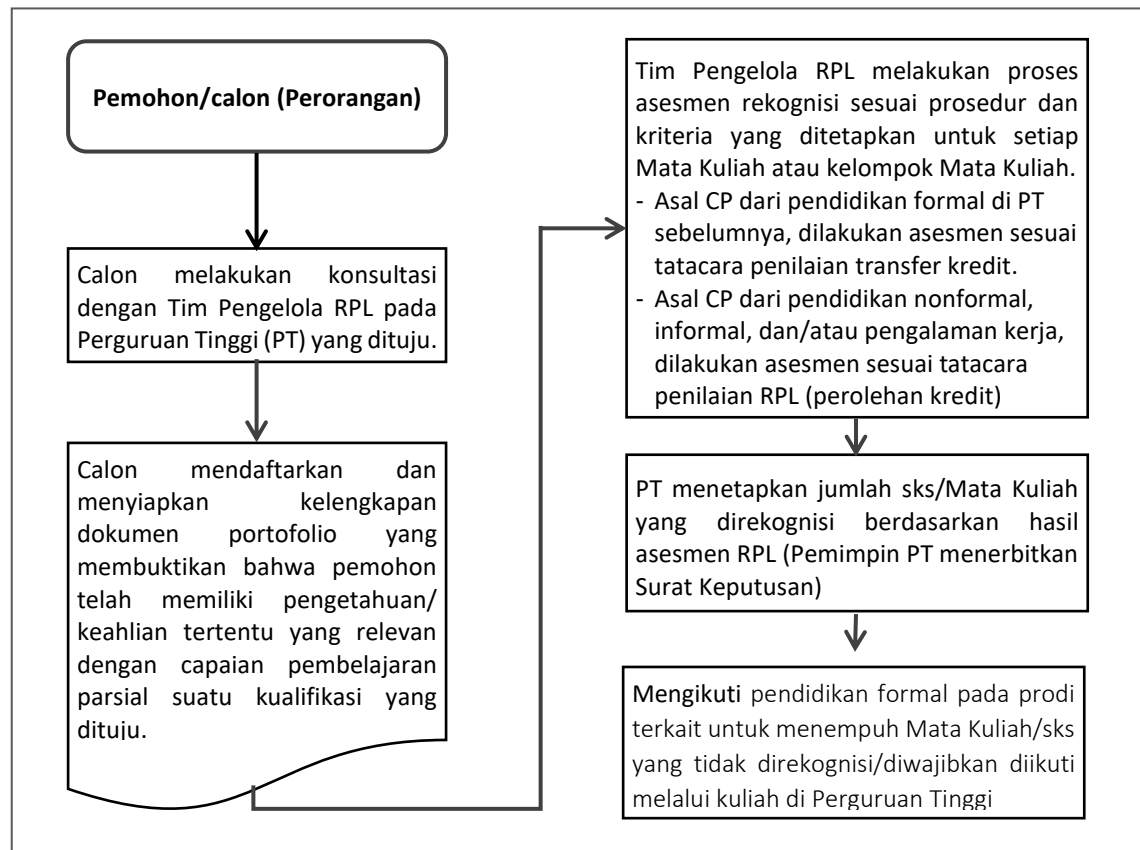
Pemohon/calon (Perorangan)

Calon melakukan konsultasi dengan Tim Pengelola RPL pada Perguruan Tinggi (PT) yang dituju.

Calon mendaftarkan dan menyiapkan kelengkapan dokumen portofolio yang membuktikan bahwa pemohon telah memiliki pengetahuan/ keahlian tertentu yang relevan dengan capaian pembelajaran parsial suatu kualifikasi yang dituju.

Tim Pengelola RPL melakukan proses asesmen rekognisi sesuai prosedur dan kriteria yang ditetapkan untuk setiap Mata Kuliah atau kelompok Mata Kuliah.
- Asal CP dari pendidikan formal di PT sebelumnya, dilakukan asesmen sesuai tatacara penilaian transfer kredit.
- Asal CP dari pendidikan nonformal, informal, dan/atau pengalaman kerja, dilakukan asesmen sesuai tatacara penilaian RPL (perolehan kredit)

PT menetapkan jumlah sks/Mata Kuliah yang direkognisi berdasarkan hasil asesmen RPL (Pemimpin PT menerbitkan Surat Keputusan)

Mengikuti pendidikan formal pada prodi terkait untuk menempuh Mata Kuliah/sks yang tidak direkognisi/diwajibkan diikuti melalui kuliah di Perguruan Tinggi